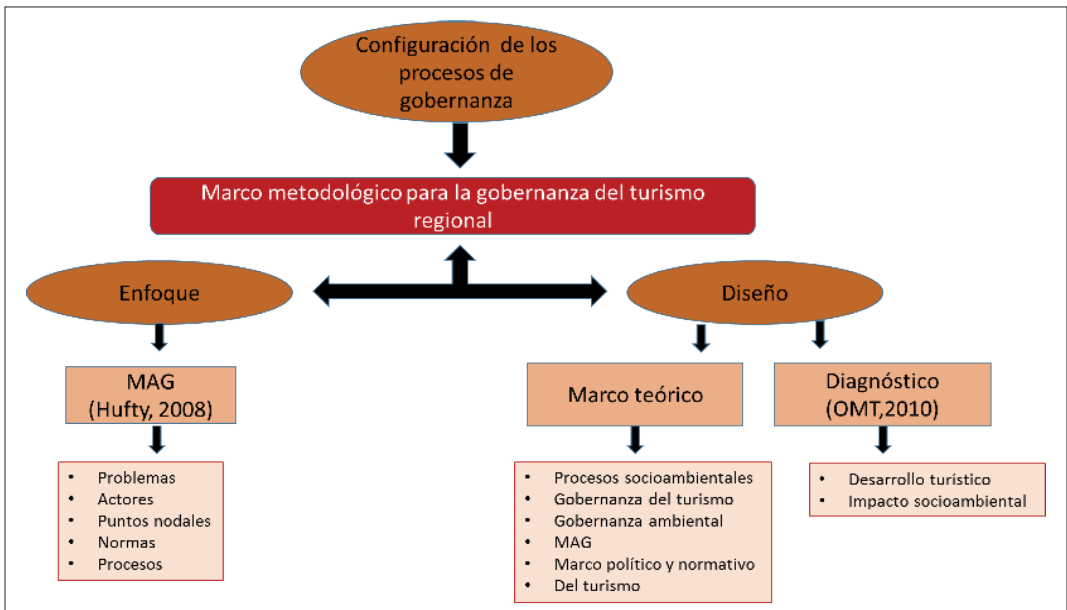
Configuración de los procesos de gobernanza

Marco metodológico para la gobernanza del turismo regional

Enfoque

Diseño

MAG
(Hufty, 2008)

- Problemas
- Actores
- Puntos nodales
- Normas
- Procesos

Marco teórico

- Procesos socioambientales
- Gobernanza del turismo
- Gobernanza ambiental
- MAG
- Marco político y normativo
- Del turismo

Diagnóstico
(OMT,2010)

- Desarrollo turístico
- Impacto socioambiental